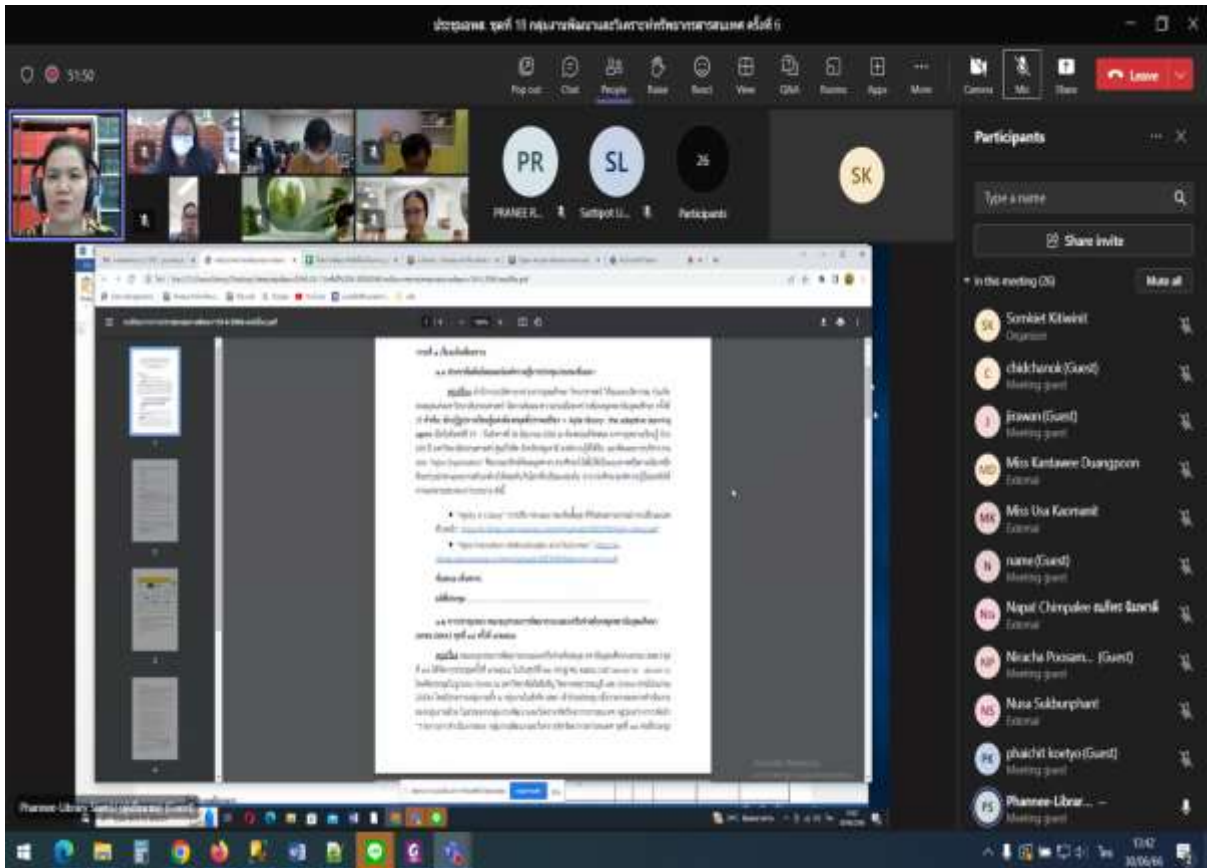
ประชุมอพส. ชุดที่ 18 กลุ่มงานพัฒนาและวิเคราะห์ทรัพยากรสารสนเทศ ครั้งที่ 6

51:50

Pop out Chat People Raise React View Q&A Rooms Apps More Camera Mic Share Leave

PR PRANEE R...
SL Sattipot U...
26 Participants
SK

Participants

Type a name

Share invite

In this meeting (26) Mute all

SK Somkiet Kitiwirit Organizer
C chidchanok (Guest) Meeting guest
J jirawan (Guest) Meeting guest
MD Miss Kantawee Duangpoon External
MK Miss Usa Kaomanit External
N name (Guest) Meeting guest
NC Napat Chimpalee ณภัทร ฉิมพาลี External
NP Niracha Poosam... (Guest) Meeting guest
NS Nusa Sukbunphant External
PK phaichit koetyo (Guest) Meeting guest
PS Phannee-Librar... — Meeting guest

Phannee-Library Sattipot (Guest)

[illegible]

13:42
30/06/66